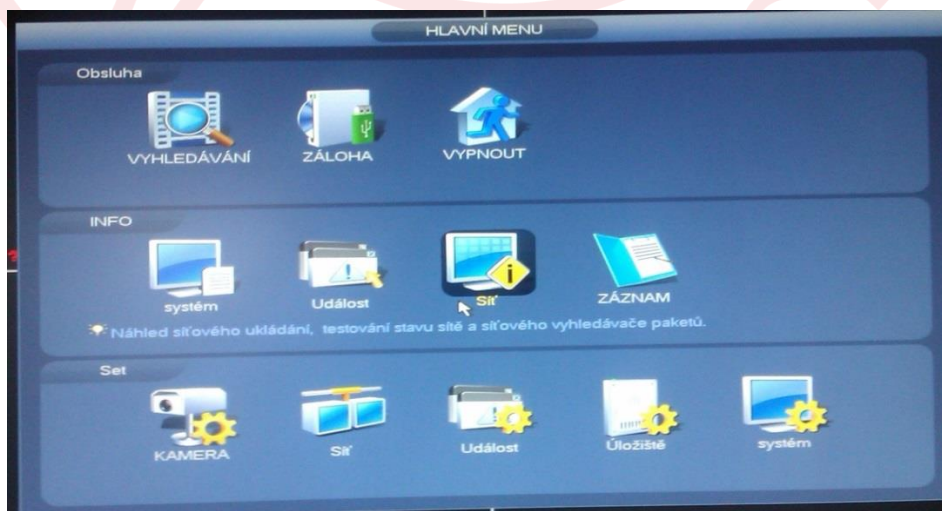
HLAVNÍ MENU

Obsluha

VYHLEDÁVÁNÍ

ZÁLOHA

VYPNOUT

INFO

systém

Událost

Síť

ZÁZNAM

Náhled síťového ukládání, testování stavu sítě a síťového vyhledávače paketů.

Set

KAMERA

Síť

Událost

Úložiště

systém